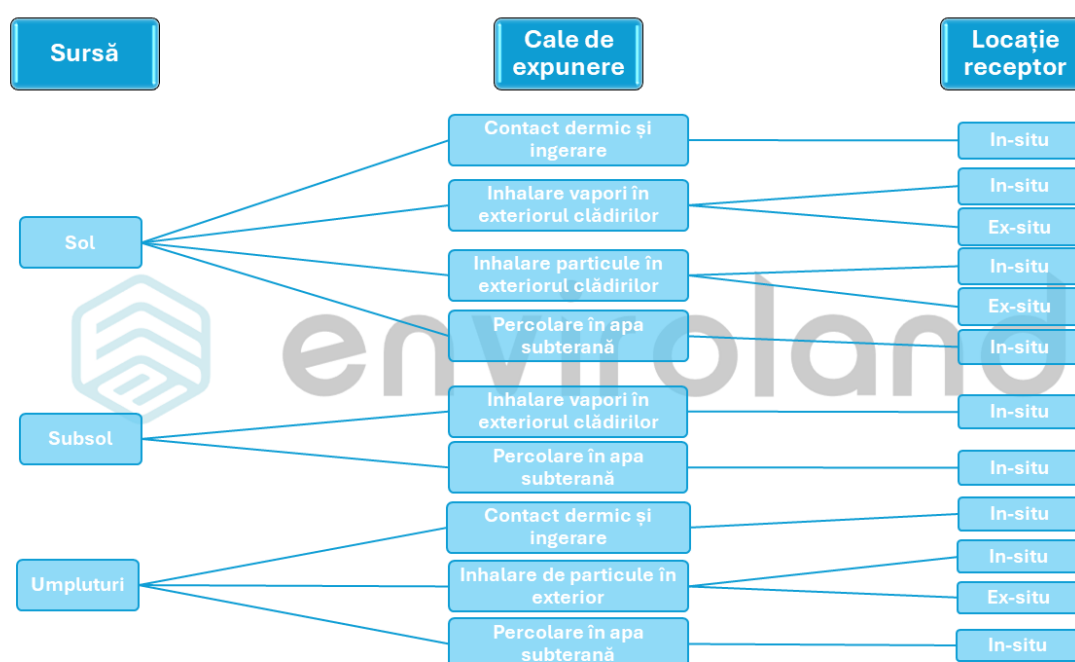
Sursă

Cale de expunere

Locație receptor

Sol

Subsol

Umpluturi

Contact dermic și ingerare

Inhalare vapori în exteriorul clădirilor

Inhalare particule în exteriorul clădirilor

Percolare în apa subterană

Inhalare vapori în exteriorul clădirilor

Percolare în apa subterană

Contact dermic și ingerare

Inhalare de particule în exterior

Percolare în apa subterană

In-situ

In-situ

Ex-situ

In-situ

Ex-situ

In-situ

In-situ

In-situ

In-situ

In-situ

Ex-situ

In-situ

enviroland